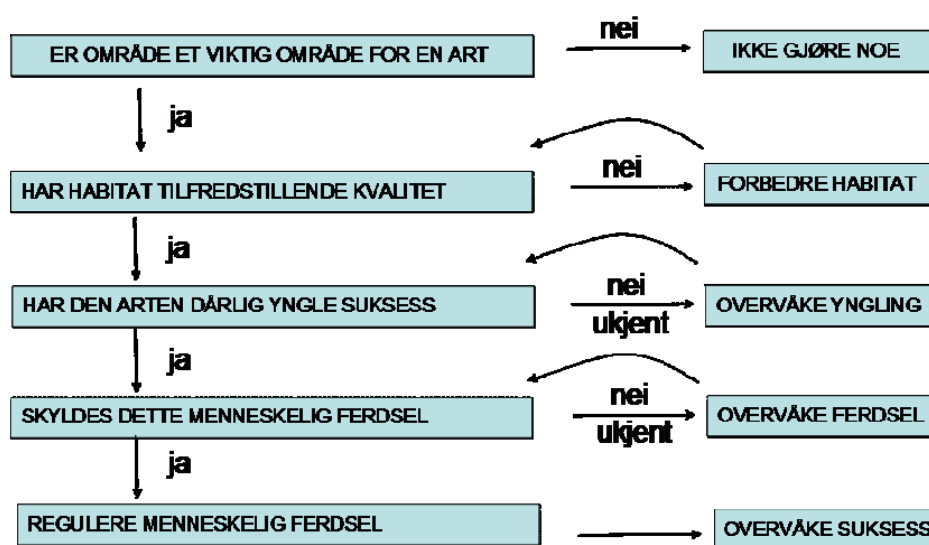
ER OMRÅDE ET VIKTIG OMRÅDE FOR EN ART

nei

IKKE GJØRE NOE

ja

HAR HABITAT TILFREDSTILLENDE KVALITET

nei

FORBEDRE HABITAT

ja

HAR DEN ARTEN DÅRLIG YNGLE SUKSESS

nei

ukjent

OVERVÅKE YNGLING

ja

SKYLDES DETTE MENNESKELIG FERDSEL

nei

ukjent

OVERVÅKE FERDSEL

ja

REGULERE MENNESKELIG FERDSEL

OVERVÅKE SUKSESS